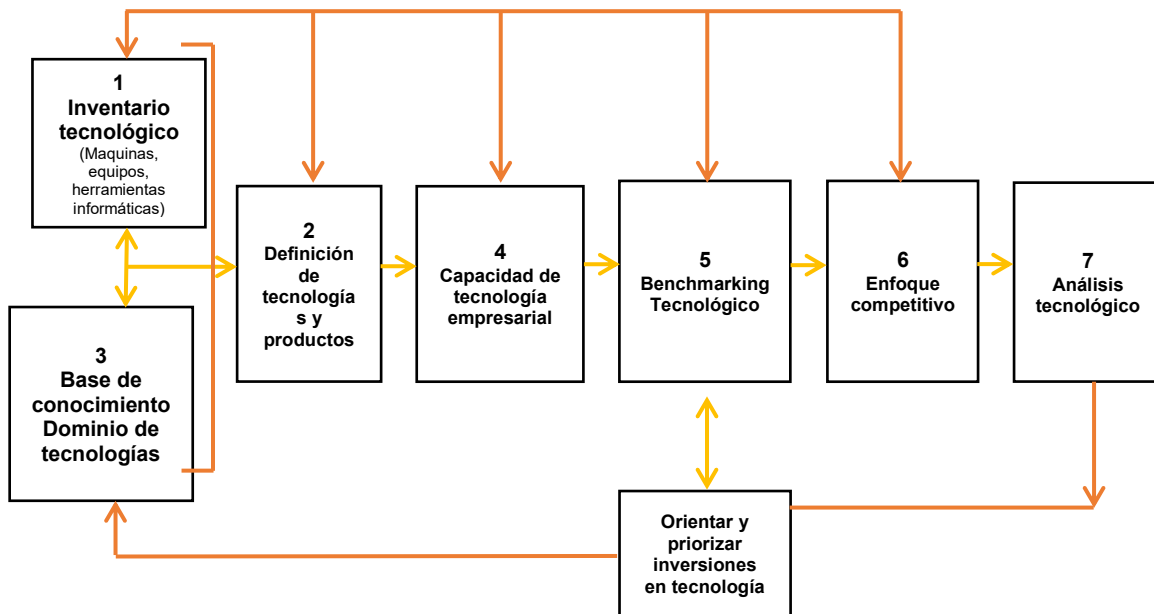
1
Inventario tecnológico
(Maquinas, equipos, herramientas informáticas)

3
Base de conocimiento
Dominio de tecnologías

2
Definición de tecnologías y productos

4
Capacidad de tecnología empresarial

5
Benchmarking Tecnológico

6
Enfoque competitivo

7
Análisis tecnológico

Orientar y priorizar inversiones en tecnología